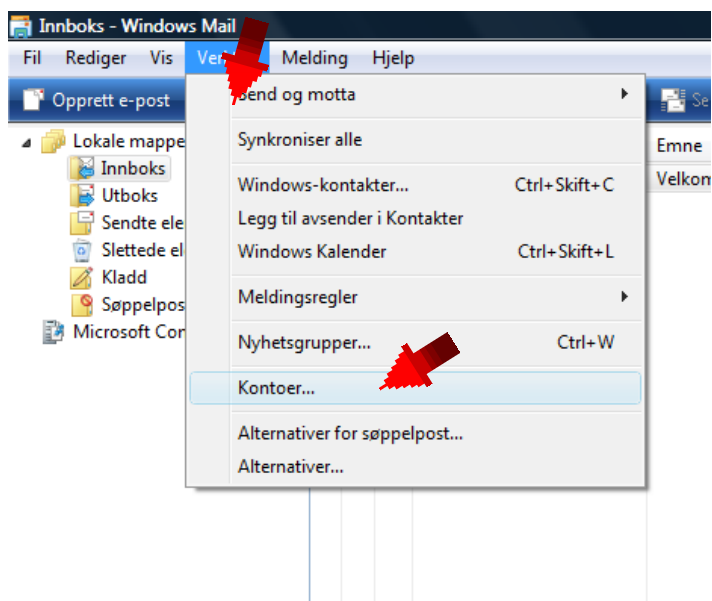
Innboks - Windows Mail

Fil Rediger Vis Ver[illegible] Melding Hjelp

Opprett e-post

Se

Lokale mappe
Innboks
Utboks
Sendte ele
Slettede el
Kladd
Søppelpos
Microsoft Co

Emne
Velkom

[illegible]end og motta
Synkroniser alle
Windows-kontakter... Ctrl+Skift+C
Legg til avsender i Kontakter
Windows Kalender Ctrl+Skift+L
Meldingsregler
Nyhetsgrupper... Ctrl+W
Kontoer...
Alternativer for søppelpost...
Alternativer...